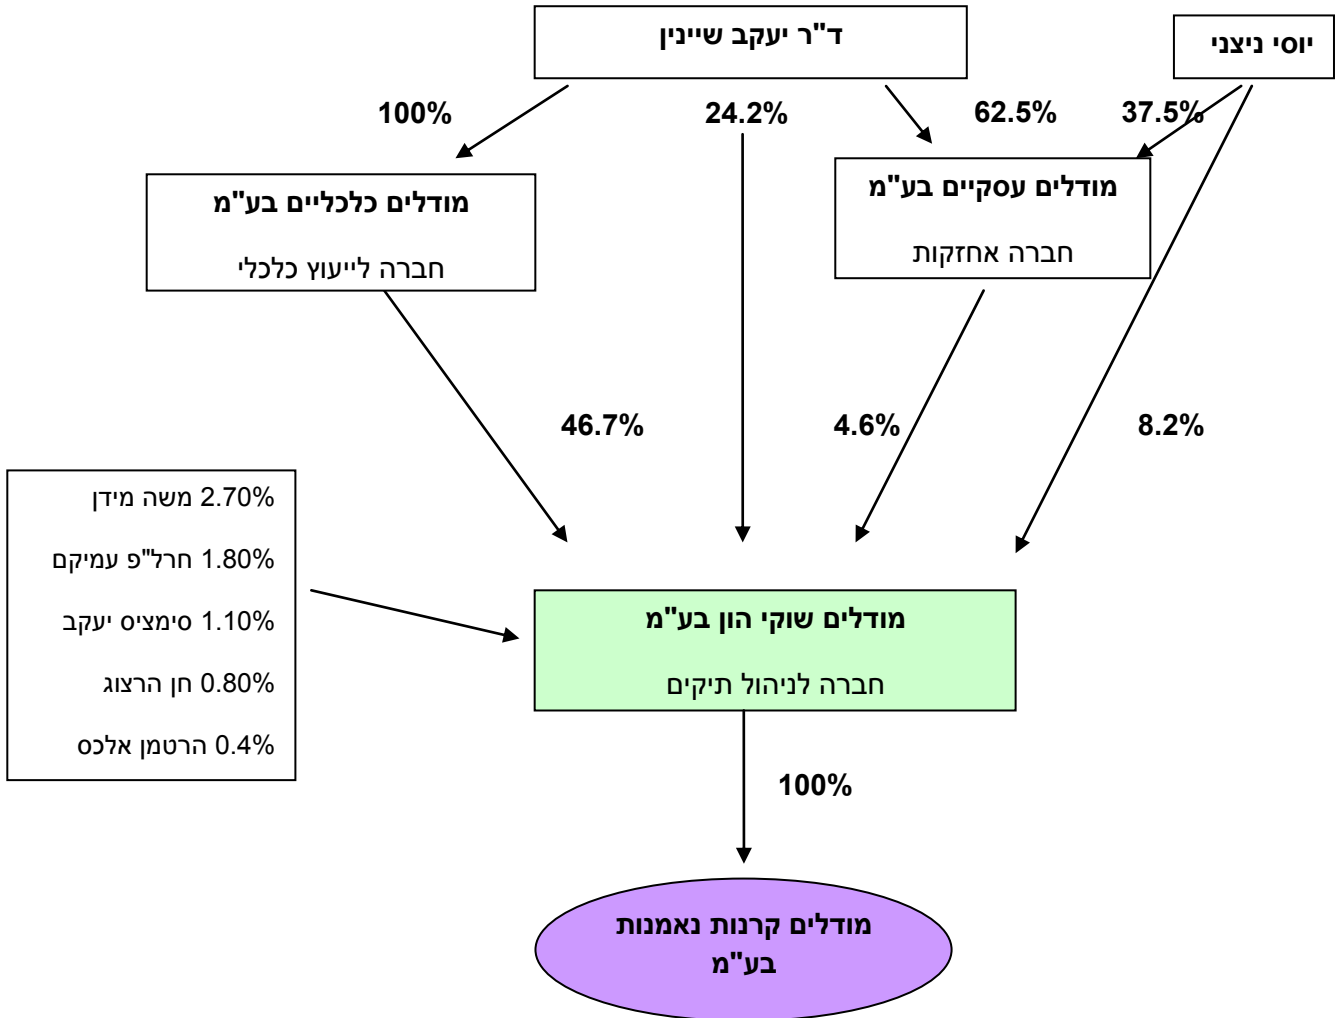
ד"ר יעקב שיינין

יוסי ניצני

100%

24.2%

62.5%

37.5%

מודלים כלכליים בע"מ

חברה לייעוץ כלכלי

מודלים עסקיים בע"מ

חברה אחזקות

46.7%

4.6%

8.2%

2.70% משה מידן

1.80% חרל"פ עמיקם

1.10% סימציס יעקב

0.80% חן הרצוג

0.4% הרטמן אלכס

מודלים שוקי הון בע"מ

חברה לניהול תיקים

100%

מודלים קרנות נאמנות בע"מ